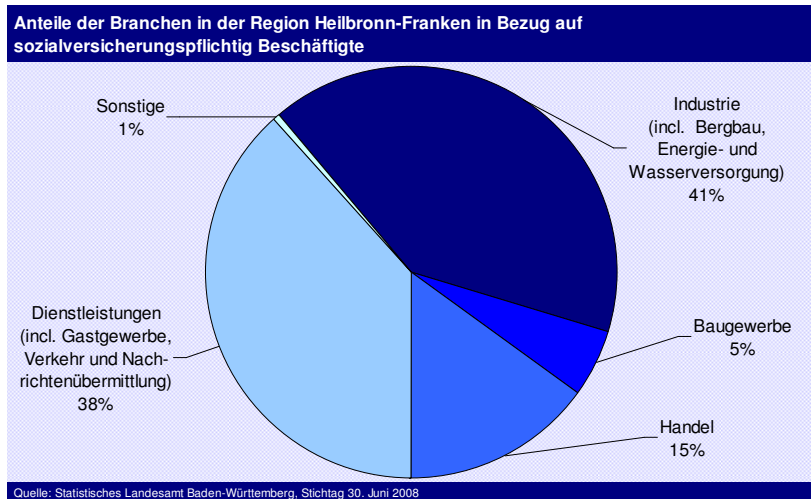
Anteile der Branchen in der Region Heilbronn-Franken in Bezug auf sozialversicherungspflichtig Beschäftigte

Sonstige
1%

Industrie
(incl. Bergbau, Energie- und Wasserversorgung)
41%

Baugewerbe
5%

Handel
15%

Dienstleistungen
(incl. Gastgewerbe, Verkehr und Nachrichtenübermittlung)
38%

Quelle: Statistisches Landesamt Baden-Württemberg, Stichtag 30. Juni 2008